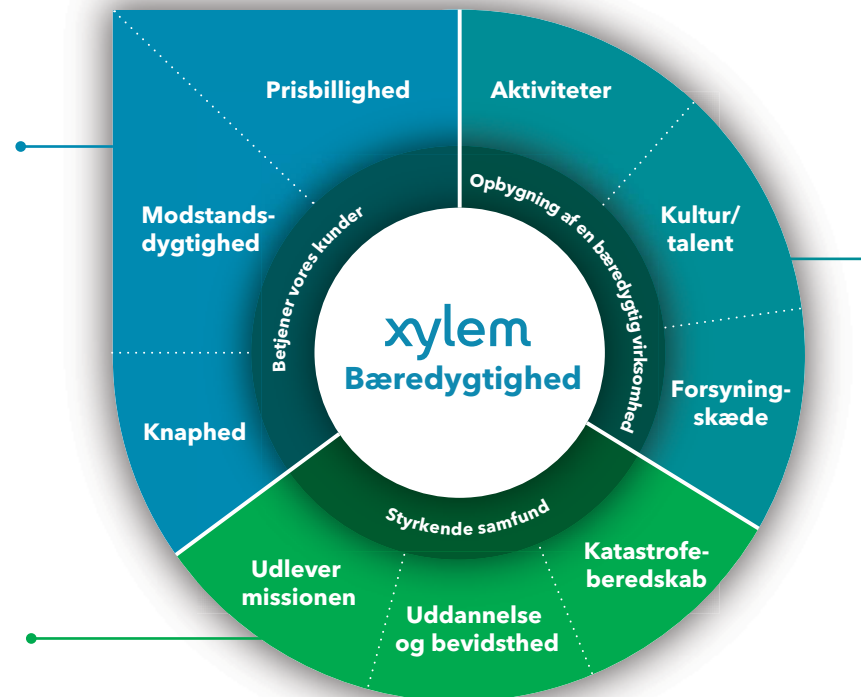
Prisbillighed

Modstandsdygtighed

Knaphed

Aktiviteter

Kultur/ talent

Forsyningskæde

Katastrofeberedskab

Uddannelse og bevidsthed

Udlever missionen

Betjener vores kunder

Opbygning af en bæredygtig virksomhed

Styrkende samfund

xylem
Bæredygtighed